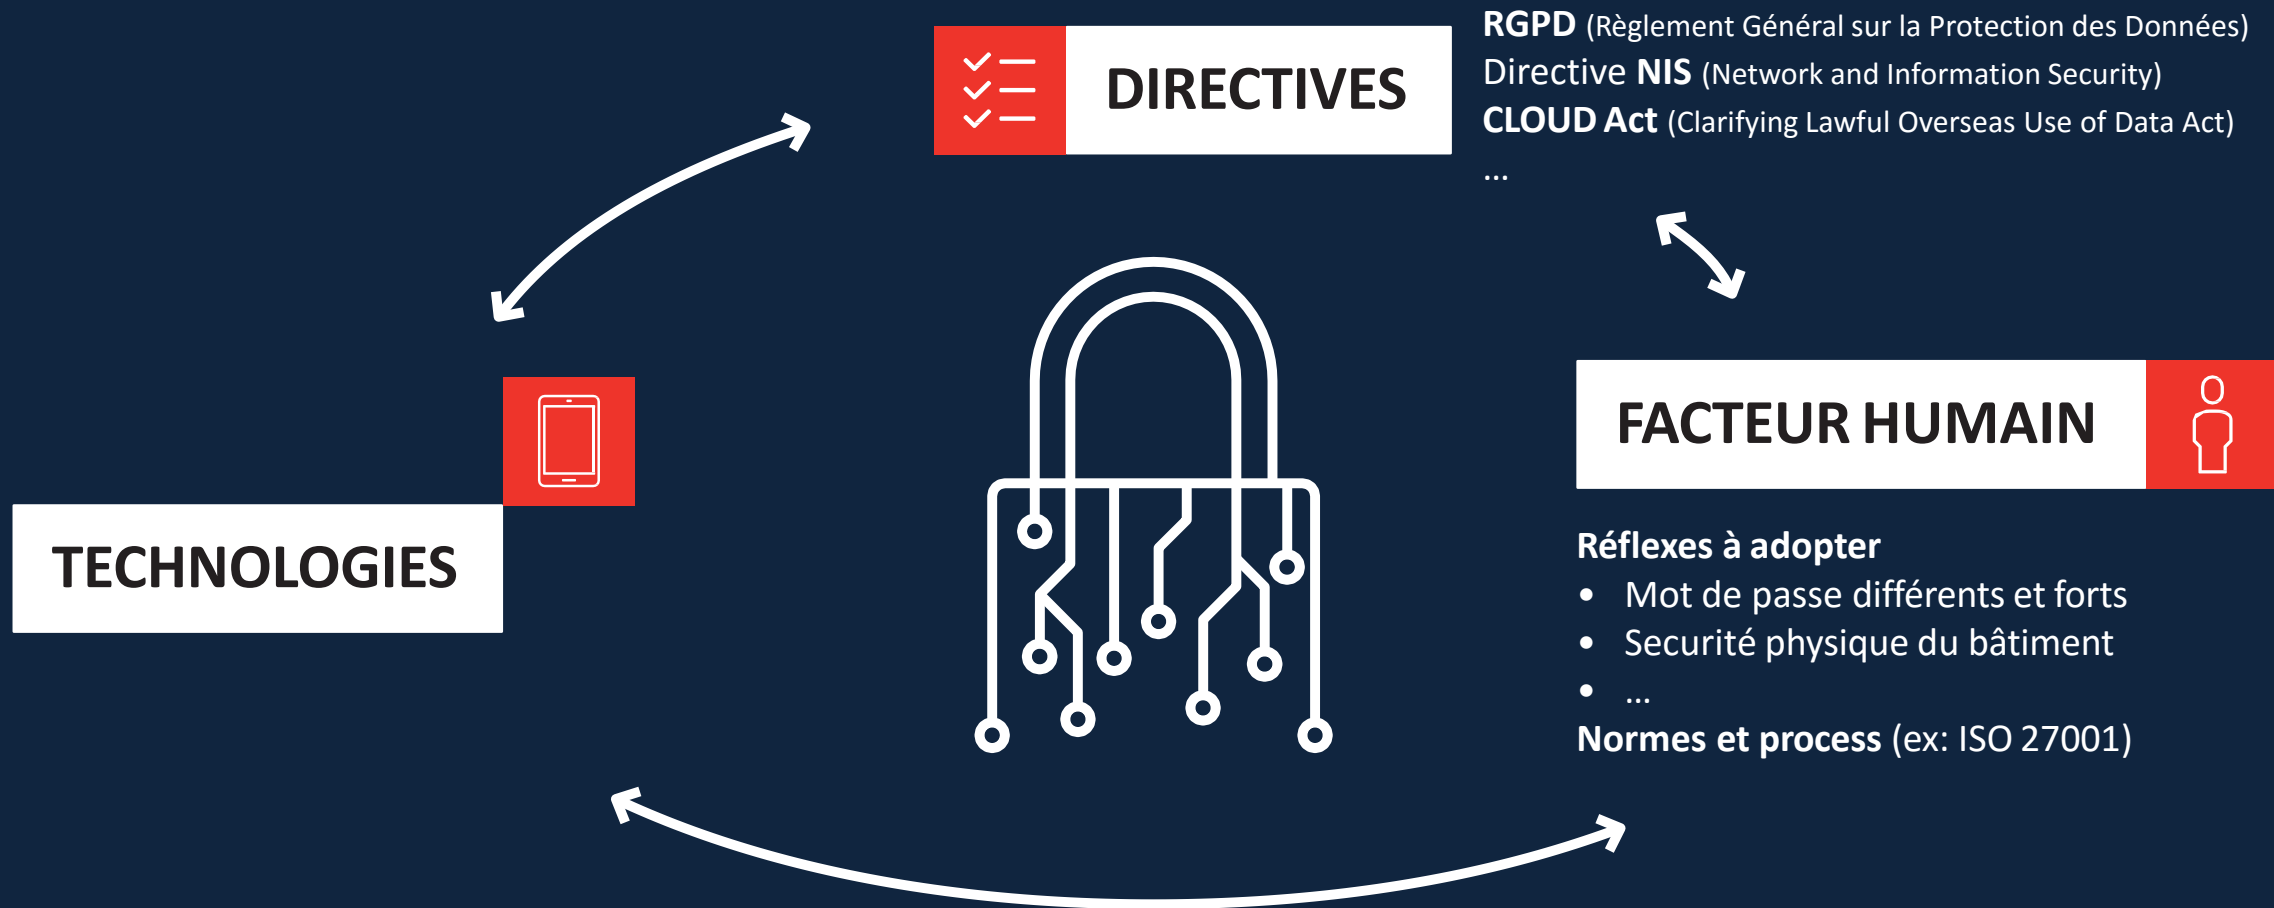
DIRECTIVES

RGPD (Règlement Général sur la Protection des Données)
Directive NIS (Network and Information Security)
CLOUD Act (Clarifying Lawful Overseas Use of Data Act)
...

FACTEUR HUMAIN

Réflexes à adopter
• Mot de passe différents et forts
• Securité physique du bâtiment
• ...
Normes et process (ex: ISO 27001)

TECHNOLOGIES